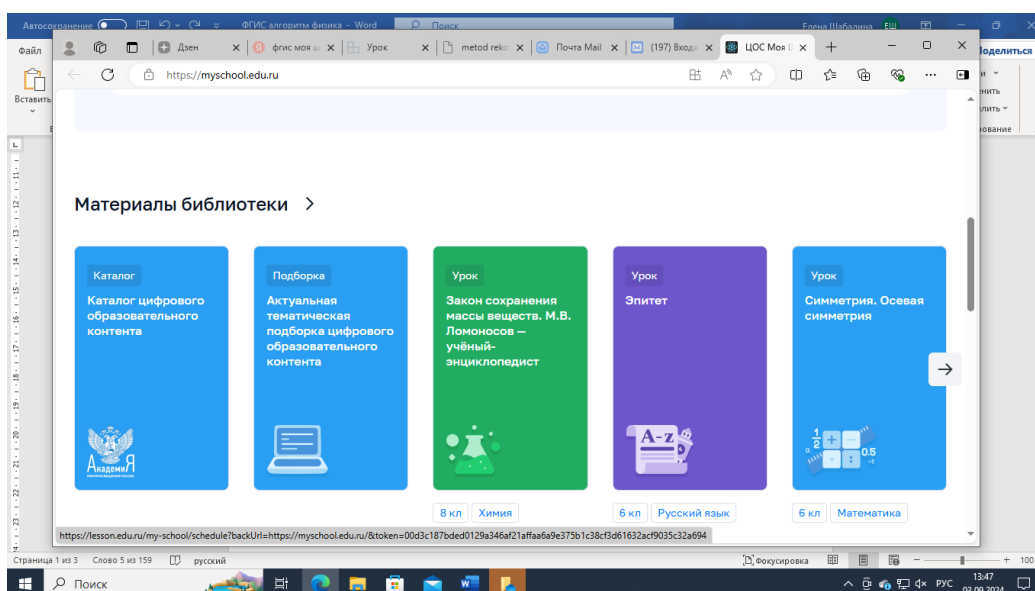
Автосохранение ФГИС алгоритм физика - Word Поиск Елена Шабалина ЕШ

Файл Вставить Поделиться

Дзен | фгис моя ш | Урок | metod reko | Почта Mail | (197) Входя | ЦОС Моя Ш

https://myschool.edu.ru

Материалы библиотеки >

Каталог
Каталог цифрового образовательного контента
АкадемиЯ

Подборка
Актуальная тематическая подборка цифрового образовательного контента

Урок
Закон сохранения массы веществ. М.В. Ломоносов — учёный-энциклопедист
8 кл | Химия

Урок
Эпитет
A-Z
6 кл | Русский язык

Урок
Симметрия. Осевая симметрия
$\frac{1}{2}$ 0.5
6 кл | Математика

https://lesson.edu.ru/my-school/schedule?backUrl=https://myschool.edu.ru/&token=00d3c187bded0129a346af21affaa6a9e375b1c38cf3d61632acf9035c32a694

Страница 1 из 3 Слово 5 из 159 русский Фокусировка 100

Поиск РУС 13:47 02.09.2024